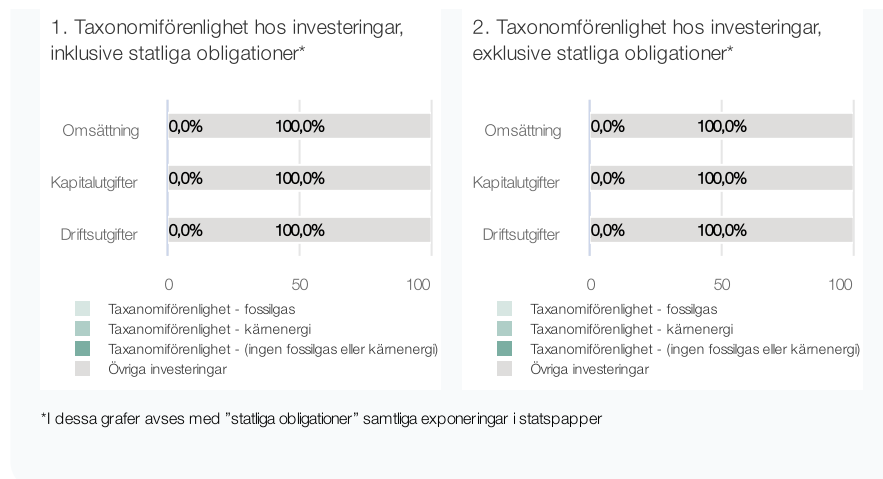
1. Taxonomiförenlighet hos investeringar, inklusive statliga obligationer*

Omsättning 0,0% 100,0%

Kapitalutgifter 0,0% 100,0%

Driftsutgifter 0,0% 100,0%

0 50 100

Taxanomiförenlighet - fossilgas
Taxanomiförenlighet - kärnenergi
Taxanomiförenlighet - (ingen fossilgas eller kärnenergi)
Övriga investeringar

2. Taxonomiförenlighet hos investeringar, exklusive statliga obligationer*

Omsättning 0,0% 100,0%

Kapitalutgifter 0,0% 100,0%

Driftsutgifter 0,0% 100,0%

0 50 100

Taxanomiförenlighet - fossilgas
Taxanomiförenlighet - kärnenergi
Taxanomiförenlighet - (ingen fossilgas eller kärnenergi)
Övriga investeringar

*I dessa grafer avses med ”statliga obligationer” samtliga exponeringar i statspapper